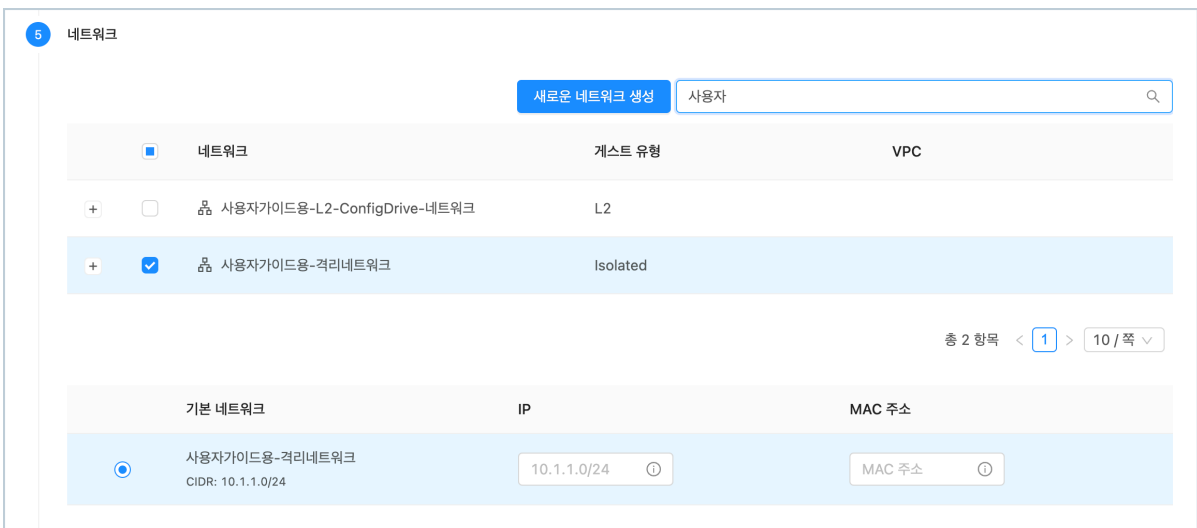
5 네트워크

새로운 네트워크 생성

사용자

| | | 네트워크 | 게스트 유형 | VPC |
|---|---|---|---|---|
| + | | 사용자가이드용-L2-ConfigDrive-네트워크 | L2 | |
| + | | 사용자가이드용-격리네트워크 | Isolated | |

총 2 항목 < 1 > 10 / 쪽

| | 기본 네트워크 | IP | MAC 주소 |
|---|---|---|---|
| | 사용자가이드용-격리네트워크 CIDR: 10.1.1.0/24 | 10.1.1.0/24 | MAC 주소 |